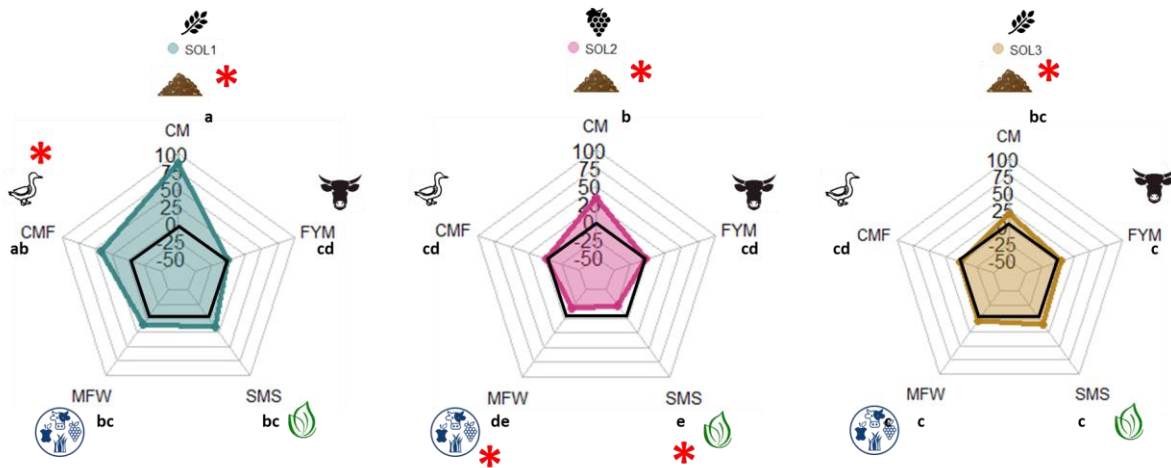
SOL1

*

a

CM

100

75

50

25

0

-25

-50

*

CMF

ab

FYM

cd

MFW

bc

SMS

bc

SOL2

*

b

CM

100

75

50

25

0

-25

-50

CMF

cd

FYM

cd

MFW

de

*

SMS

e

*

SOL3

*

bc

CM

100

75

50

25

0

-25

-50

CMF

cd

FYM

c

MFW

c

SMS

c